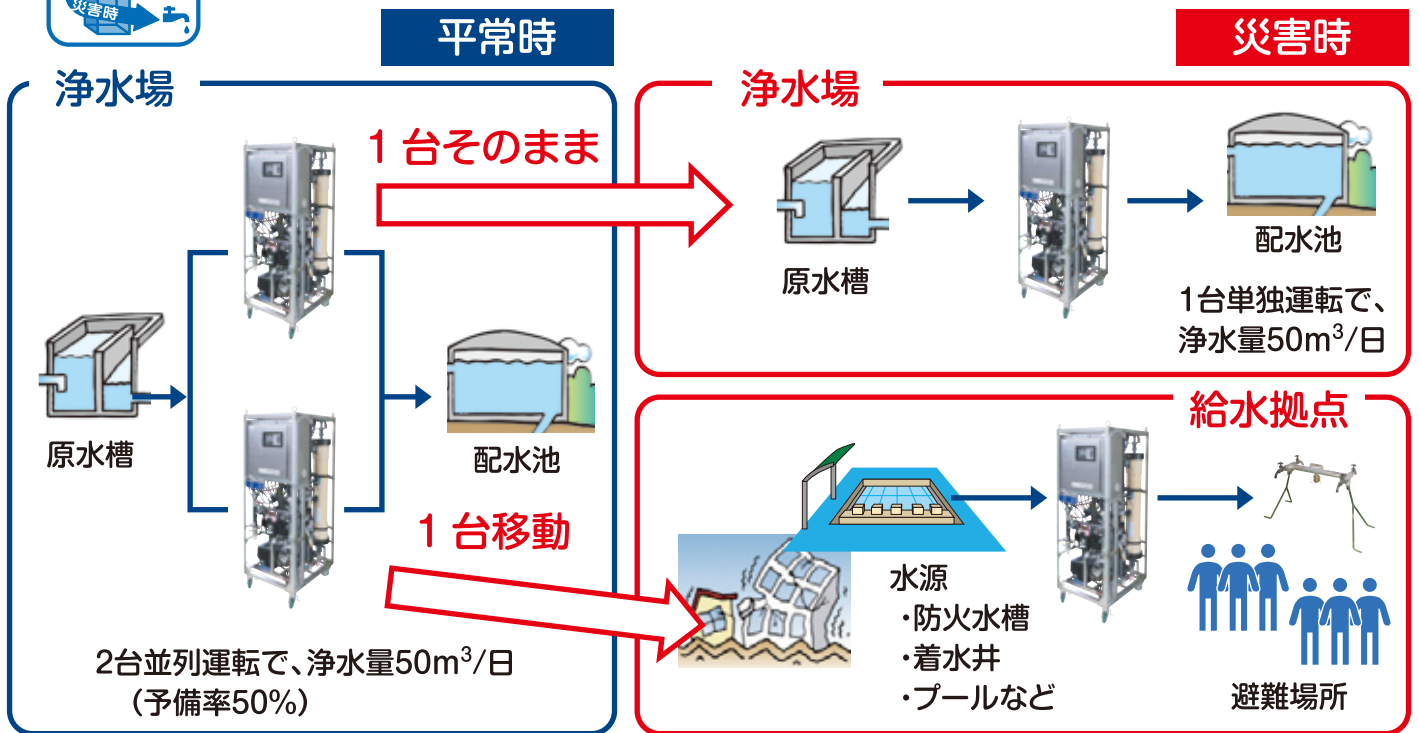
災害時

平常時

災害時

浄水場

1台そのまま

原水槽

配水池

1台移動

2台並列運転で、浄水量50m$^3$/日
（予備率50%）

浄水場

原水槽

配水池

1台単独運転で、浄水量50m$^3$/日

給水拠点

水源
・防火水槽
・着水井
・プールなど

避難場所